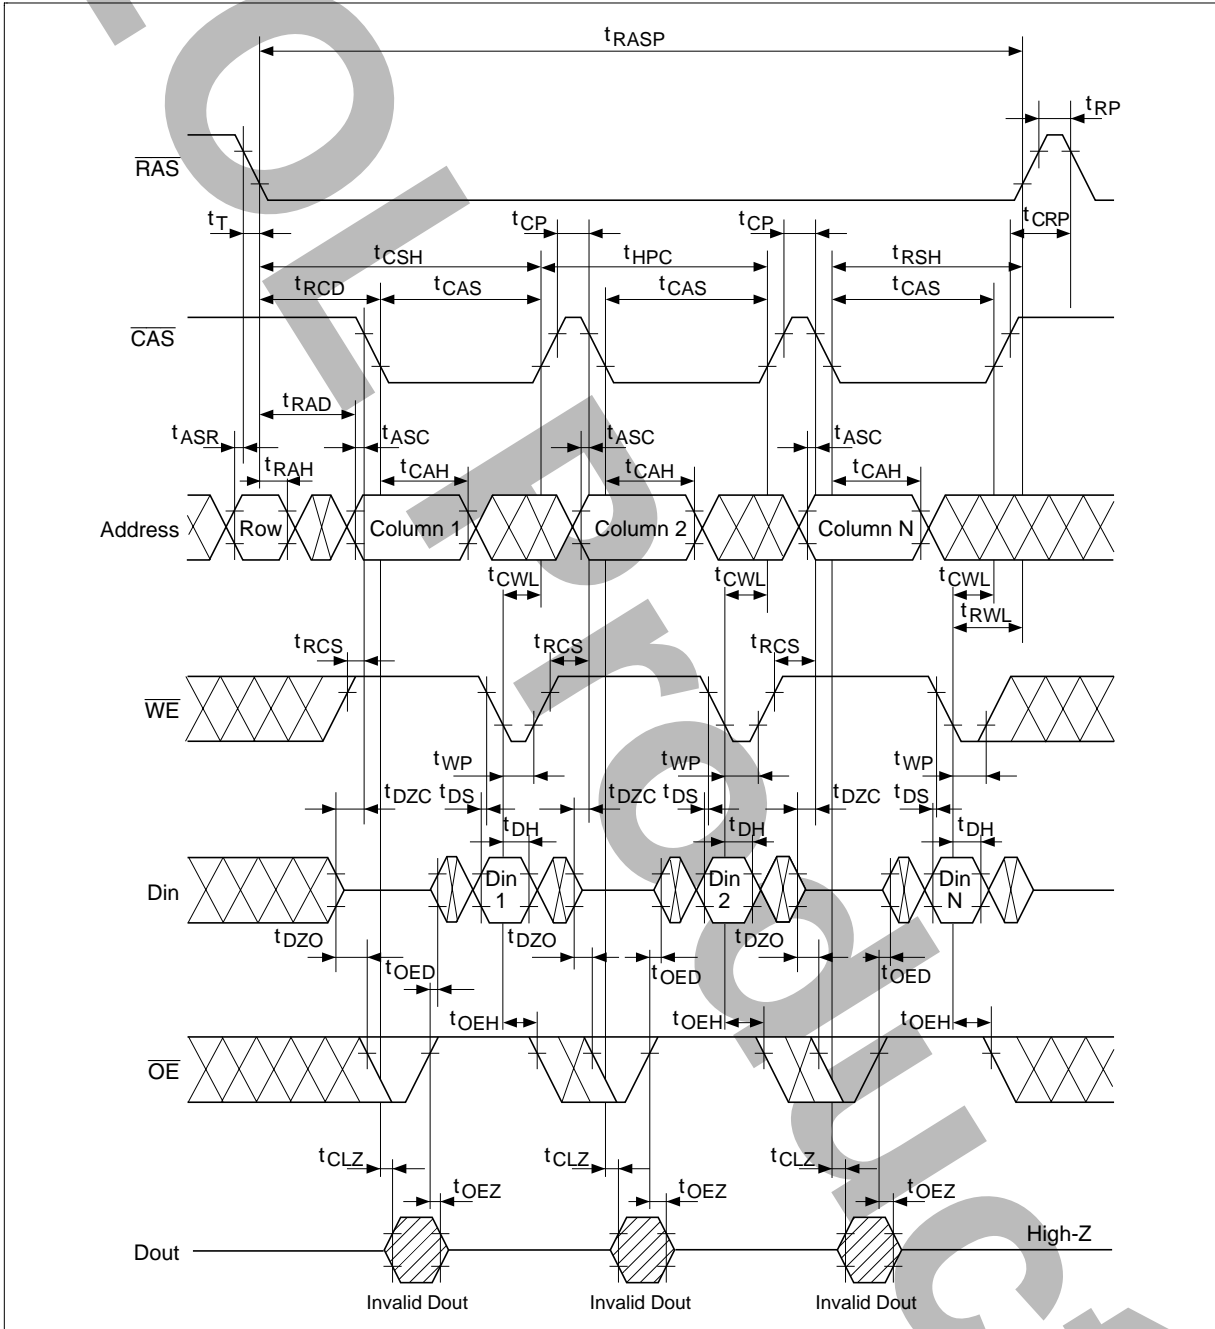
$t_{RASP}$

$t_{RP}$

$\overline{RAS}$

$t_T$

$t_{CP}$

$t_{CP}$

$t_{CRP}$

$t_{CSH}$

$t_{HPC}$

$t_{RSH}$

$t_{RCD}$

$t_{CAS}$

$t_{CAS}$

$t_{CAS}$

$\overline{CAS}$

$t_{RAD}$

$t_{ASR}$

$t_{ASC}$

$t_{ASC}$

$t_{ASC}$

$t_{RAH}$

$t_{CAH}$

$t_{CAH}$

$t_{CAH}$

Address

Row

Column 1

Column 2

Column N

$t_{CWL}$

$t_{CWL}$

$t_{CWL}$

$t_{RWL}$

$t_{RCS}$

$t_{RCS}$

$t_{RCS}$

$\overline{WE}$

$t_{WP}$

$t_{WP}$

$t_{WP}$

$t_{DZC}$ $t_{DS}$

$t_{DZC}$ $t_{DS}$

$t_{DZC}$ $t_{DS}$

$t_{DH}$

$t_{DH}$

$t_{DH}$

Din

Din 1

Din 2

Din N

$t_{DZO}$

$t_{DZO}$

$t_{DZO}$

$t_{OED}$

$t_{OED}$

$t_{OED}$

$t_{OEH}$

$t_{OEH}$

$t_{OEH}$

$\overline{OE}$

$t_{CLZ}$

$t_{CLZ}$

$t_{CLZ}$

$t_{OEZ}$

$t_{OEZ}$

$t_{OEZ}$

Dout

High-Z

Invalid Dout

Invalid Dout

Invalid Dout